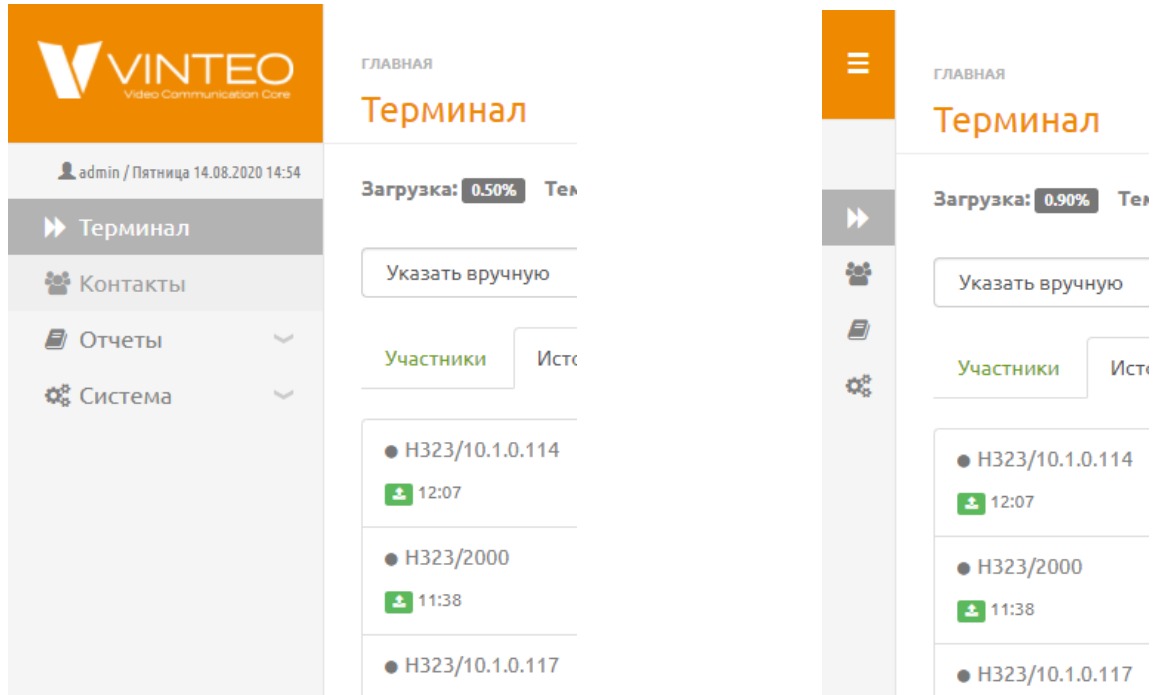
VINTEO
Video Communication Core

admin / Пятница 14.08.2020 14:54

Терминал
Контакты
Отчеты
Система

ГЛАВНАЯ
Терминал

Загрузка: 0.50% Те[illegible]

Указать вручную

Участники
Ист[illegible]

H323/10.1.0.114
12:07

H323/2000
11:38

H323/10.1.0.117

ГЛАВНАЯ
Терминал

Загрузка: 0.90% Те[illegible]

Указать вручную

Участники
Ист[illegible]

H323/10.1.0.114
12:07

H323/2000
11:38

H323/10.1.0.117